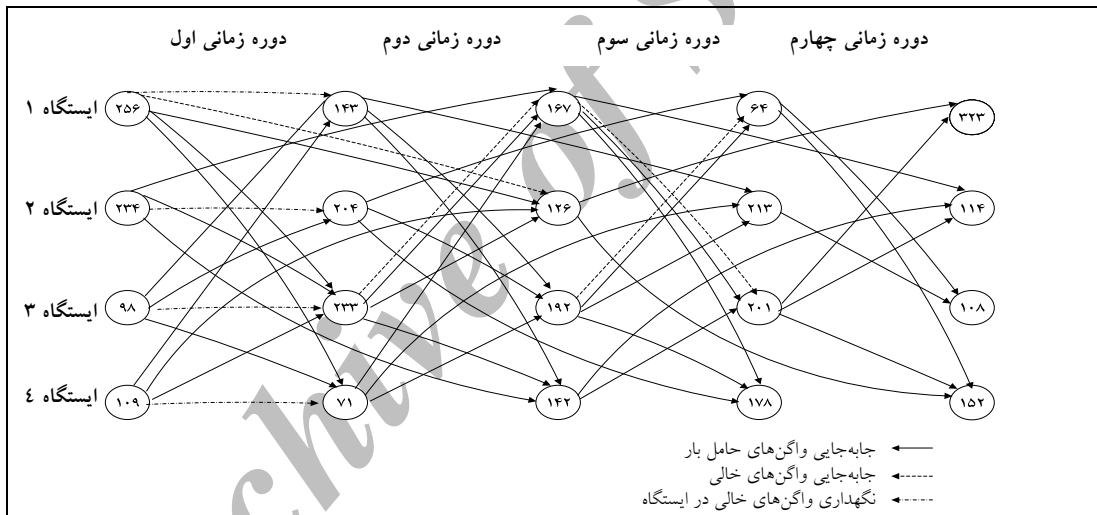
دوره زمانی اول
دوره زمانی دوم
دوره زمانی سوم
دوره زمانی چهارم

ایستگاه ۱
ایستگاه ۲
ایستگاه ۳
ایستگاه ٤

۲۵۶
۱۴۳
۱۶۷
۶۴
۳۲۳

۲۳۴
۲۰۴
۱۲۶
۲۱۳
۱۱۴

۹۸
۲۳۳
۱۹۲
۲۰۱
۱۰۸

۱۰۹
۷۱
۱۴۲
۱۷۸
۱۵۲

جابه‌جایی واگن‌های حامل بار
جابه‌جایی واگن‌های خالی
نگهداری واگن‌های خالی در ایستگاه